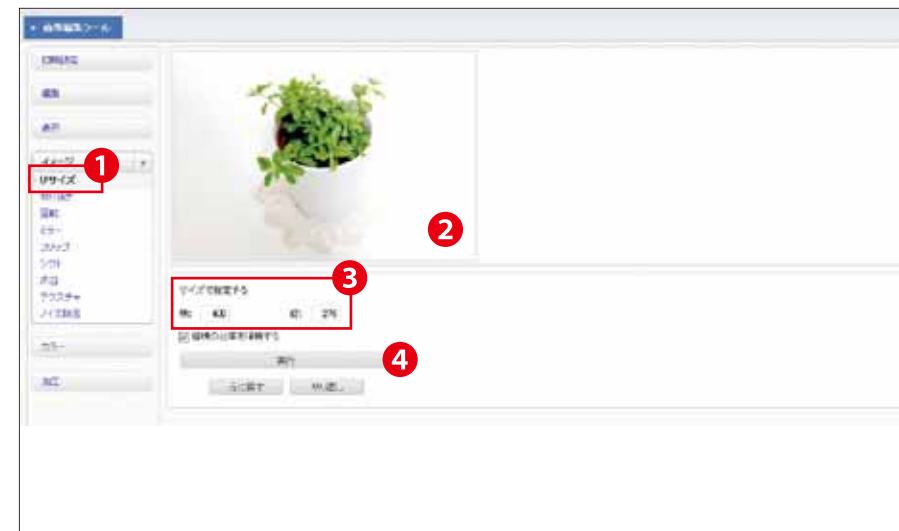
画像編集ツール

印刷設定

編集

表示

イメージ

1

リサイズ

切り抜き

回転

ミラー

ステップ

シフト

平面

テクスチャ

ノイズ除去

カラー

加工

2

3

サイズで指定する

幅: 400

高: 276

縦横の比率を維持する

4

実行

元に戻す

やり直し